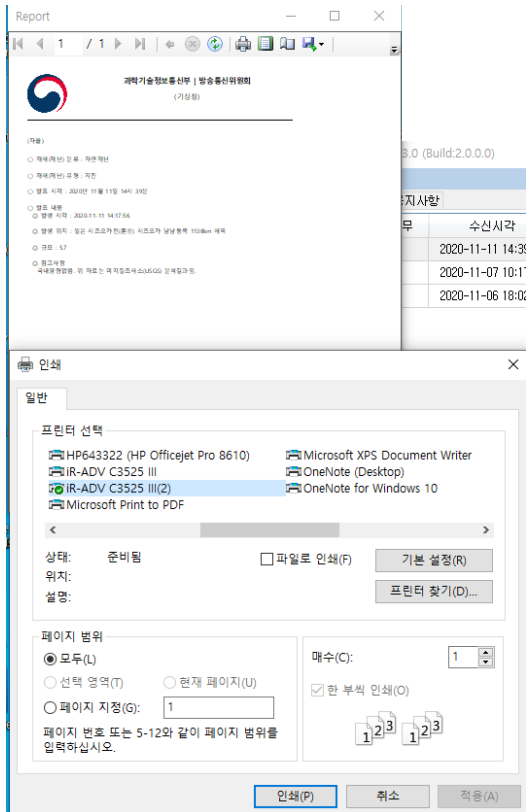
Report

1 / 1

과학기술정보통신부 | 방송통신위원회
(기상청)

(자율)
○ 재해(재난) 상황 : 자연 재난
○ 재해(재난) 요청 : 지진
○ 발표 시각 : 2020년 11월 11일 14시 39분
○ 발표 내용
○ 발생 시각 : 2020-11-11 14:37:56
○ 발생 위치 : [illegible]
○ 규모 : 3.7
○ 참고사항
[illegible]

3.0 (Build:2.0.0.0)

지사항

무 | 수신시각
2020-11-11 14:39
2020-11-07 10:17
2020-11-06 18:02

인쇄

일반

프린터 선택
HP643322 (HP Officejet Pro 8610)
iR-ADV C3525 III
iR-ADV C3525 III(2)
Microsoft Print to PDF
Microsoft XPS Document Writer
OneNote (Desktop)
OneNote for Windows 10

상태: 준비됨
위치:
설명:
파일로 인쇄(F)
기본 설정(R)
프린터 찾기(D)...

페이지 범위
모두(L)
선택 영역(T)
현재 페이지(U)
페이지 지정(G): 1
페이지 번호 또는 5-12와 같이 페이지 범위를 입력하십시오.

매수(C): 1
한 부씩 인쇄(O)

인쇄(P) 취소 적용(A)